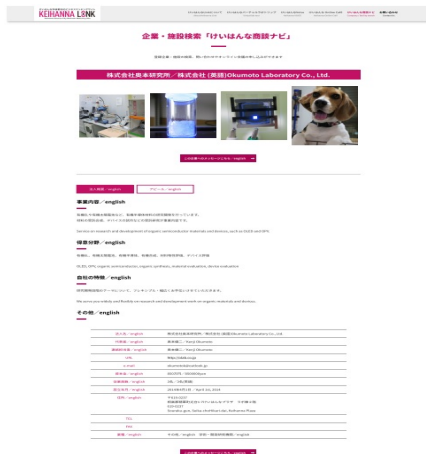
KEIHANNA LINK

企業・施設検索「けいはんな商談ナビ」

株式会社奥本研究所／株式会社 (英語)Okumoto Laboratory Co., Ltd.

事業内容／english

得意分野／english

自社の特徴／english

その他／english

| 法人名／english | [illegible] |
|---|---|
| 代表者／english | 奥本健二 / Kenji Okumoto |
| 連絡担当者／english | 奥本健二 / Kenji Okumoto |
| URL | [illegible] |
| e-mail | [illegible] |
| 資本金／english | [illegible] |
| 従業員数／english | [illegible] |
| 設立年月／english | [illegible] |
| 住所／english | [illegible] |
| TEL | |
| FAX | |
| 業種／english | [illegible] |